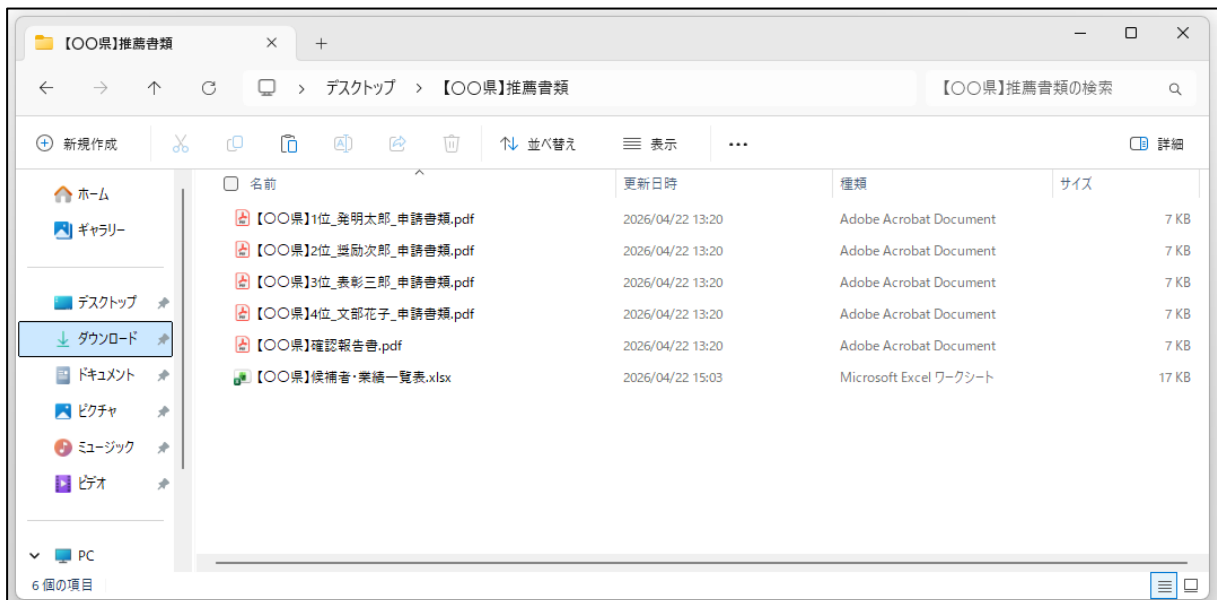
【〇〇県】推薦書類 × +

デスクトップ > 【〇〇県】推薦書類

【〇〇県】推薦書類の検索

新規作成 並べ替え 表示 ··· 詳細

ホーム
ギャラリー
デスクトップ
ダウンロード
ドキュメント
ピクチャ
ミュージック
ビデオ
PC

| 名前 | 更新日時 | 種類 | サイズ |
|---|---|---|---|
| 【〇〇県】1位_発明太郎_申請書類.pdf | 2026/04/22 13:20 | Adobe Acrobat Document | 7 KB |
| 【〇〇県】2位_奨励次郎_申請書類.pdf | 2026/04/22 13:20 | Adobe Acrobat Document | 7 KB |
| 【〇〇県】3位_表彰三郎_申請書類.pdf | 2026/04/22 13:20 | Adobe Acrobat Document | 7 KB |
| 【〇〇県】4位_文部花子_申請書類.pdf | 2026/04/22 13:20 | Adobe Acrobat Document | 7 KB |
| 【〇〇県】確認報告書.pdf | 2026/04/22 13:20 | Adobe Acrobat Document | 7 KB |
| 【〇〇県】候補者・業績一覧表.xlsx | 2026/04/22 15:03 | Microsoft Excel ワークシート | 17 KB |

6 個の項目